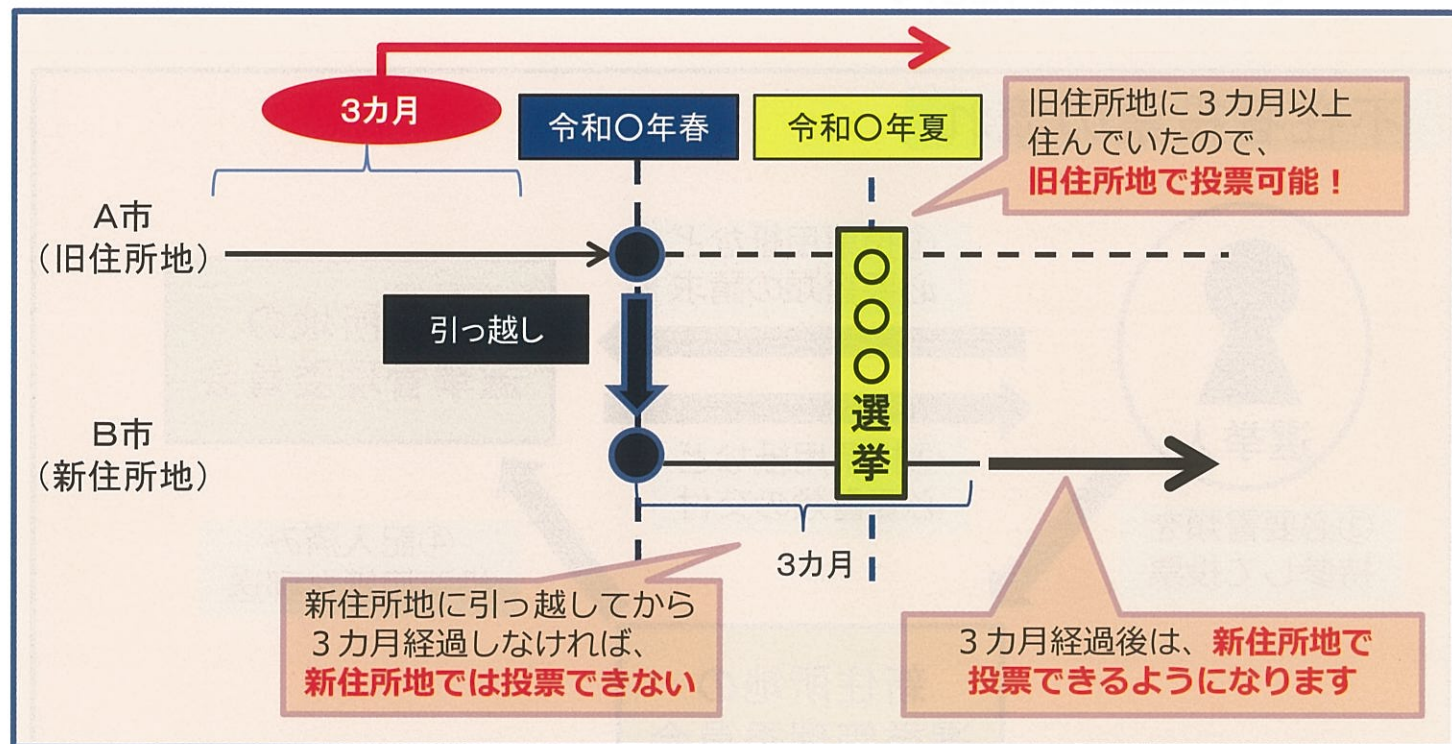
3カ月

令和〇年春

令和〇年夏

旧住所地に３カ月以上住んでいたので、**旧住所地で投票可能！**

A市
（旧住所地）

〇〇〇選挙

引っ越し

B市
（新住所地）

3カ月

新住所地に引っ越してから３カ月経過しなければ、**新住所地では投票できない**

３カ月経過後は、**新住所地で投票できるようになります**